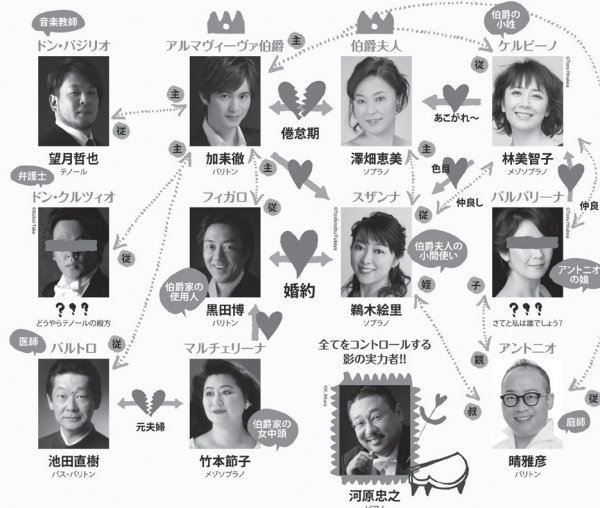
音楽教師
ドン・バジリオ
望月哲也
テノール

アルマヴィーヴァ伯爵
加耒徹
バリトン

伯爵夫人
澤畑恵美
ソプラノ

伯爵の小姓
ケルビーノ
林美智子
メゾソプラノ

主
主
従
主
主
倦怠期
あこがれ〜
従
色目
仲良し
仲良し
従

弁護士
ドン・クルツィオ
???
どうやらテノールの殿方

フィガロ
黒田博
バリトン
伯爵家の使用人

婚約

スザンナ
鵜木絵里
ソプラノ
伯爵夫人の小間使い
姪

バルバリーナ
アントニオの娘
???
さてと私は誰でしょう?
子
親

医師
バルトロ
池田直樹
バス・バリトン

元夫婦

マルチェリーナ
竹本節子
メゾソプラノ
伯爵家の女中頭

全てをコントロールする影の実力者!!
河原忠之
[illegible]

アントニオ
晴雅彦
バリトン
庭師
叔
従
従